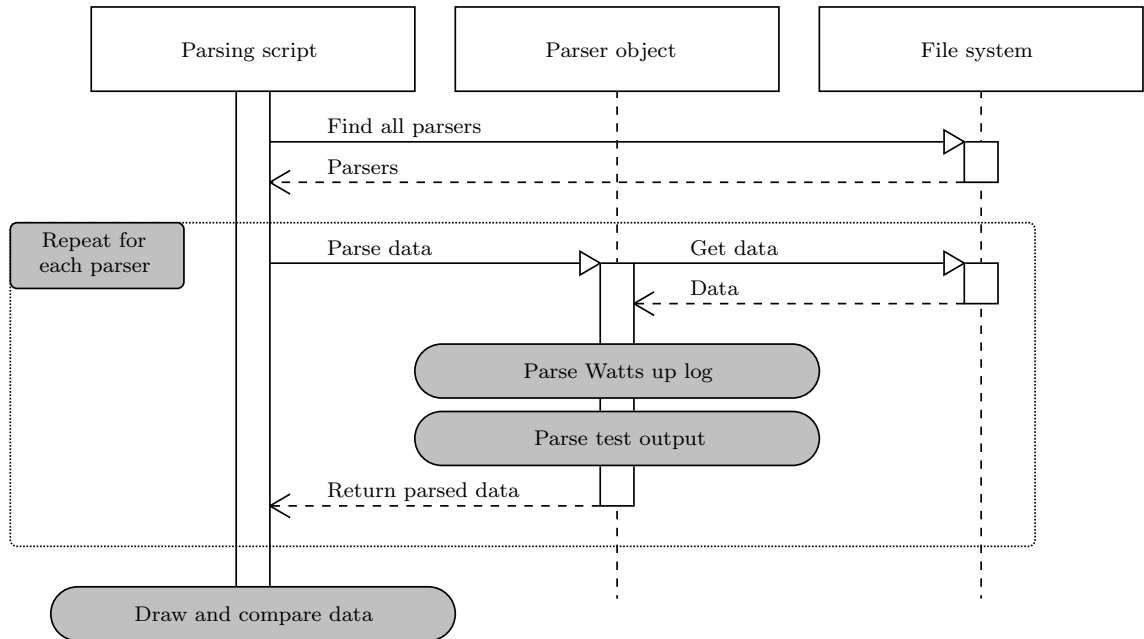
Parsing script

Parser object

File system

Find all parsers

Parsers

Repeat for each parser

Parse data

Get data

Data

Parse Watts up log

Parse test output

Return parsed data

Draw and compare data